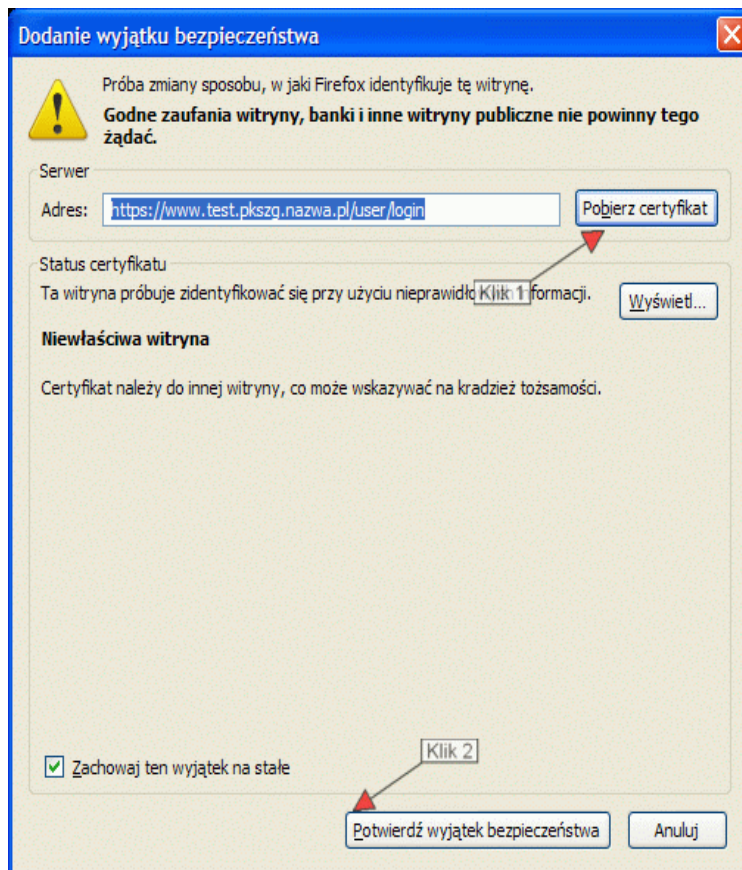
Dodanie wyjątku bezpieczeństwa

Próba zmiany sposobu, w jaki Firefox identyfikuje tę witrynę.

Godne zaufania witryny, banki i inne witryny publiczne nie powinny tego żądać.

Serwer

Adres: https://www.test.pkszg.nazwa.pl/user/login

Pobierz certyfikat

Status certyfikatu

Ta witryna próbuje zidentyfikować się przy użyciu nieprawidło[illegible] formacji.

Klik 1

Wyświetl...

Niewłaściwa witryna

Certyfikat należy do innej witryny, co może wskazywać na kradzież tożsamości.

Klik 2

Zachowaj ten wyjątek na stałe

Potwierdź wyjątek bezpieczeństwa

Anuluj